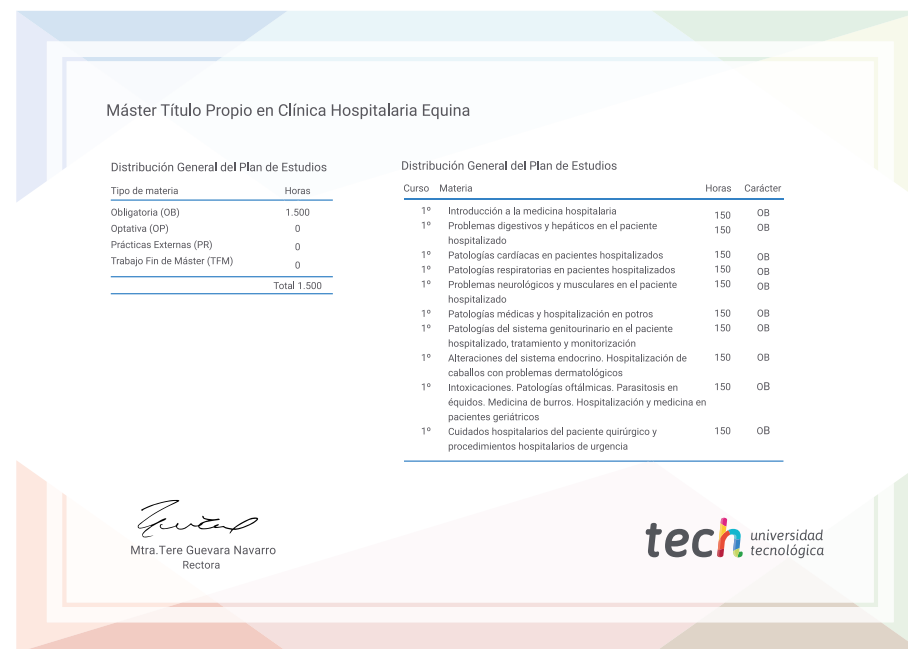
Máster Título Propio en Clínica Hospitalaria Equina

Distribución General del Plan de Estudios

| Tipo de materia | Horas |
|---|---|
| Obligatoria (OB) | 1.500 |
| Optativa (OP) | 0 |
| Prácticas Externas (PR) | 0 |
| Trabajo Fin de Máster (TFM) | 0 |
| | Total 1.500 |

Distribución General del Plan de Estudios

| Curso | Materia | Horas | Carácter |
|---|---|---|---|
| 1º | Introducción a la medicina hospitalaria | 150 | OB |
| 1º | Problemas digestivos y hepáticos en el paciente hospitalizado | 150 | OB |
| 1º | Patologías cardíacas en pacientes hospitalizados | 150 | OB |
| 1º | Patologías respiratorias en pacientes hospitalizados | 150 | OB |
| 1º | Problemas neurológicos y musculares en el paciente hospitalizado | 150 | OB |
| 1º | Patologías médicas y hospitalización en potros | 150 | OB |
| 1º | Patologías del sistema genitourinario en el paciente hospitalizado, tratamiento y monitorización | 150 | OB |
| 1º | Alteraciones del sistema endocrino. Hospitalización de caballos con problemas dermatológicos | 150 | OB |
| 1º | Intoxicaciones. Patologías oftálmicas. Parasitosis en équidos. Medicina de burros. Hospitalización y medicina en pacientes geriátricos | 150 | OB |
| 1º | Cuidados hospitalarios del paciente quirúrgico y procedimientos hospitalarios de urgencia | 150 | OB |

Mtra.Tere Guevara Navarro
Rectora

tech universidad tecnológica